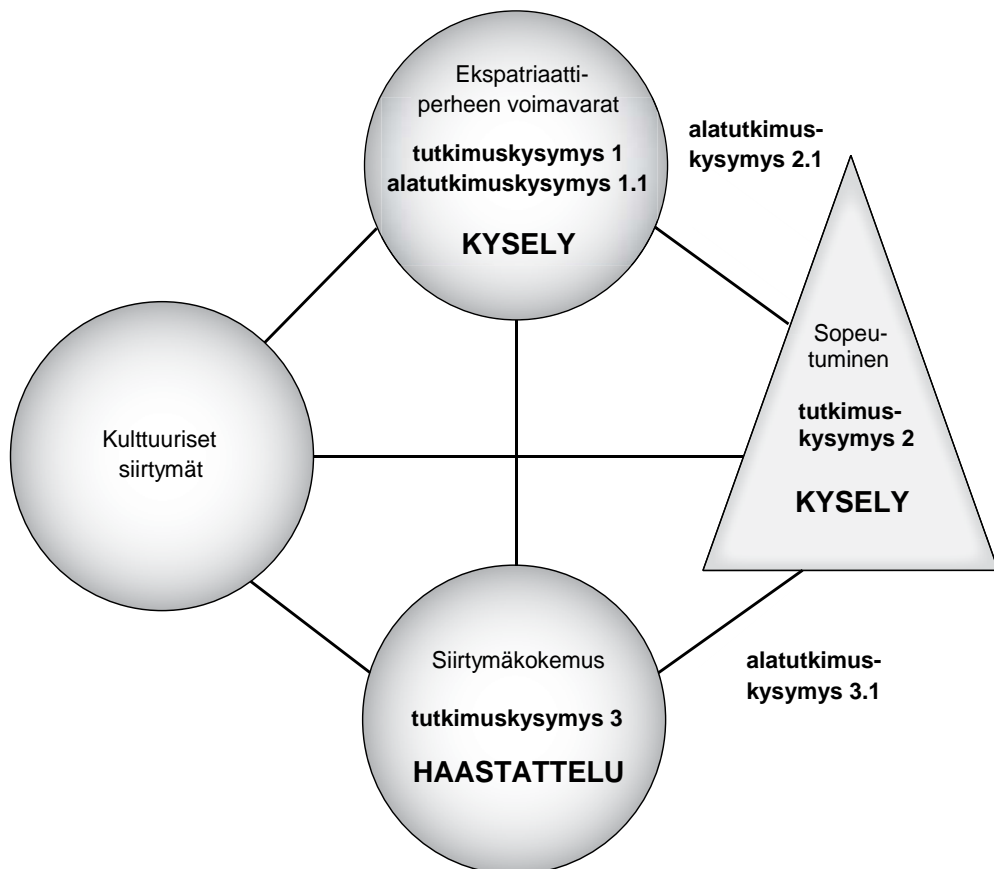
Ekspatriaattiperheen voimavarat

tutkimuskysymys 1
alatutkimuskysymys 1.1

KYSELY

alatutkimuskysymys 2.1

Kulttuuriset siirtymät

Sopeutuminen

tutkimuskysymys 2

KYSELY

Siirtymäkokemus

tutkimuskysymys 3

HAASTATTELU

alatutkimuskysymys 3.1